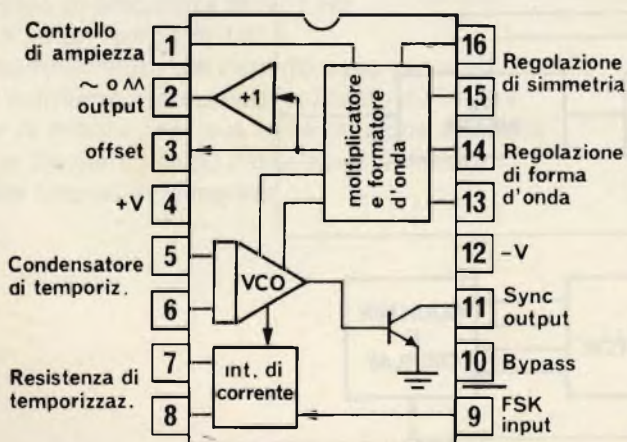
Controllo di ampiezza 1
$\sim$ o $\wedge\wedge$ output 2
offset 3
+V 4
Condensatore di temporiz. 5
6
Resistenza di temporizzaz. 7
8

16 Regolazione di simmetria
15
14 Regolazione di forma d'onda
13
12 –V
11 Sync output
10 Bypass
9 FSK input

+1
moltiplicatore e formatore d'onda
VCO
int. di corrente